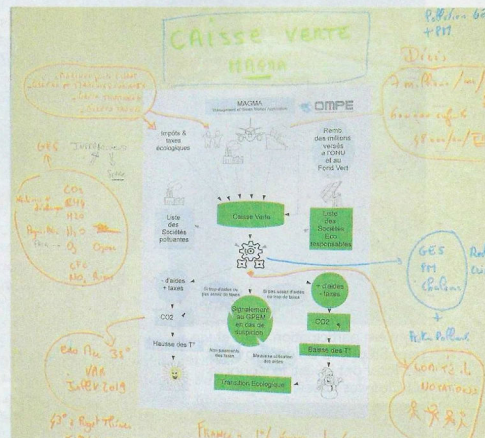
CAISSE VERTE
MAGMA

MAGMA
OMPE

Impôts & taxes écologiques

Remb des millions versés à l'ONU et au Fond Vert

Caisse Verte

Liste des Sociétés polluantes

Liste des Sociétés Eco-responsables

- d'aides + taxes

+ d'aides - taxes

Signalement au OPEM en cas de suspicion

CO2

CO2

Hausse des T°

Baisse des T°

Transition Ecologique

Pollution
+ PM

Décès

GES

CO2
CH4
H2O
O3

GES
PM
Chaleur

Cours de
NOTATIONS

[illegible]